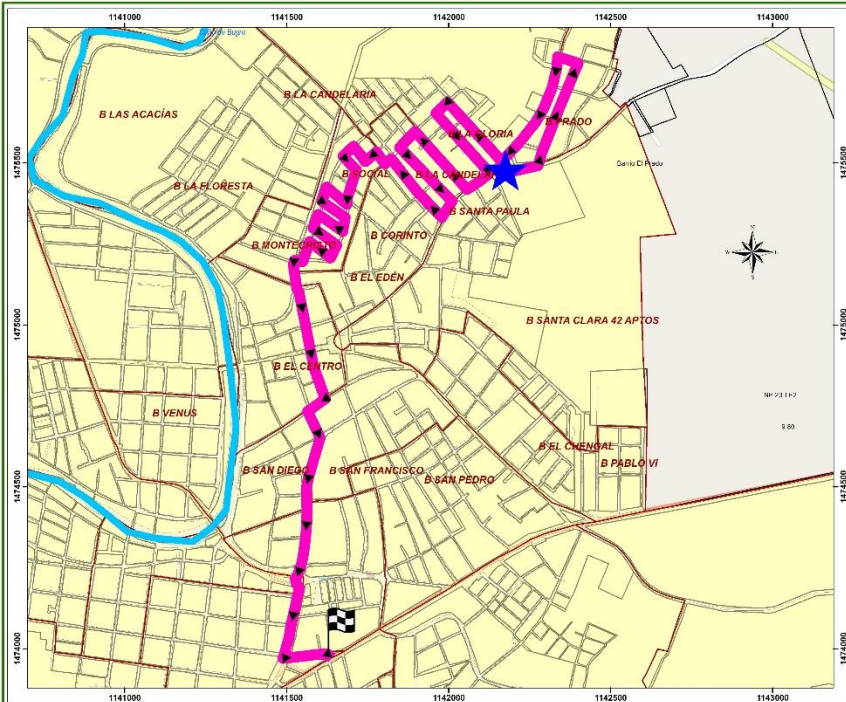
1141000 1141500 1142000 1142500 1143000

B LAS ACACÍAS
B LA CANDELARIA
B LA GLORIA
B PRADO
B LA FLORESTA
B SOCIAL
B LA CANDELA
B SANTA PAULA
B MONTECRISTO
B CORINTO
B EL EDÉN
B SANTA CLARA 42 APTOS
B EL CENTRO
B VENUS
B EL CHENGAL
B PABLO VI
B SAN DIEGO
B SAN FRANCISCO
B SAN PEDRO
Barrio El Prado
NP 23 1 E2
8.80

1475500
1475000
1474500
1474000

1141000 1141500 1142000 1142500 1143000